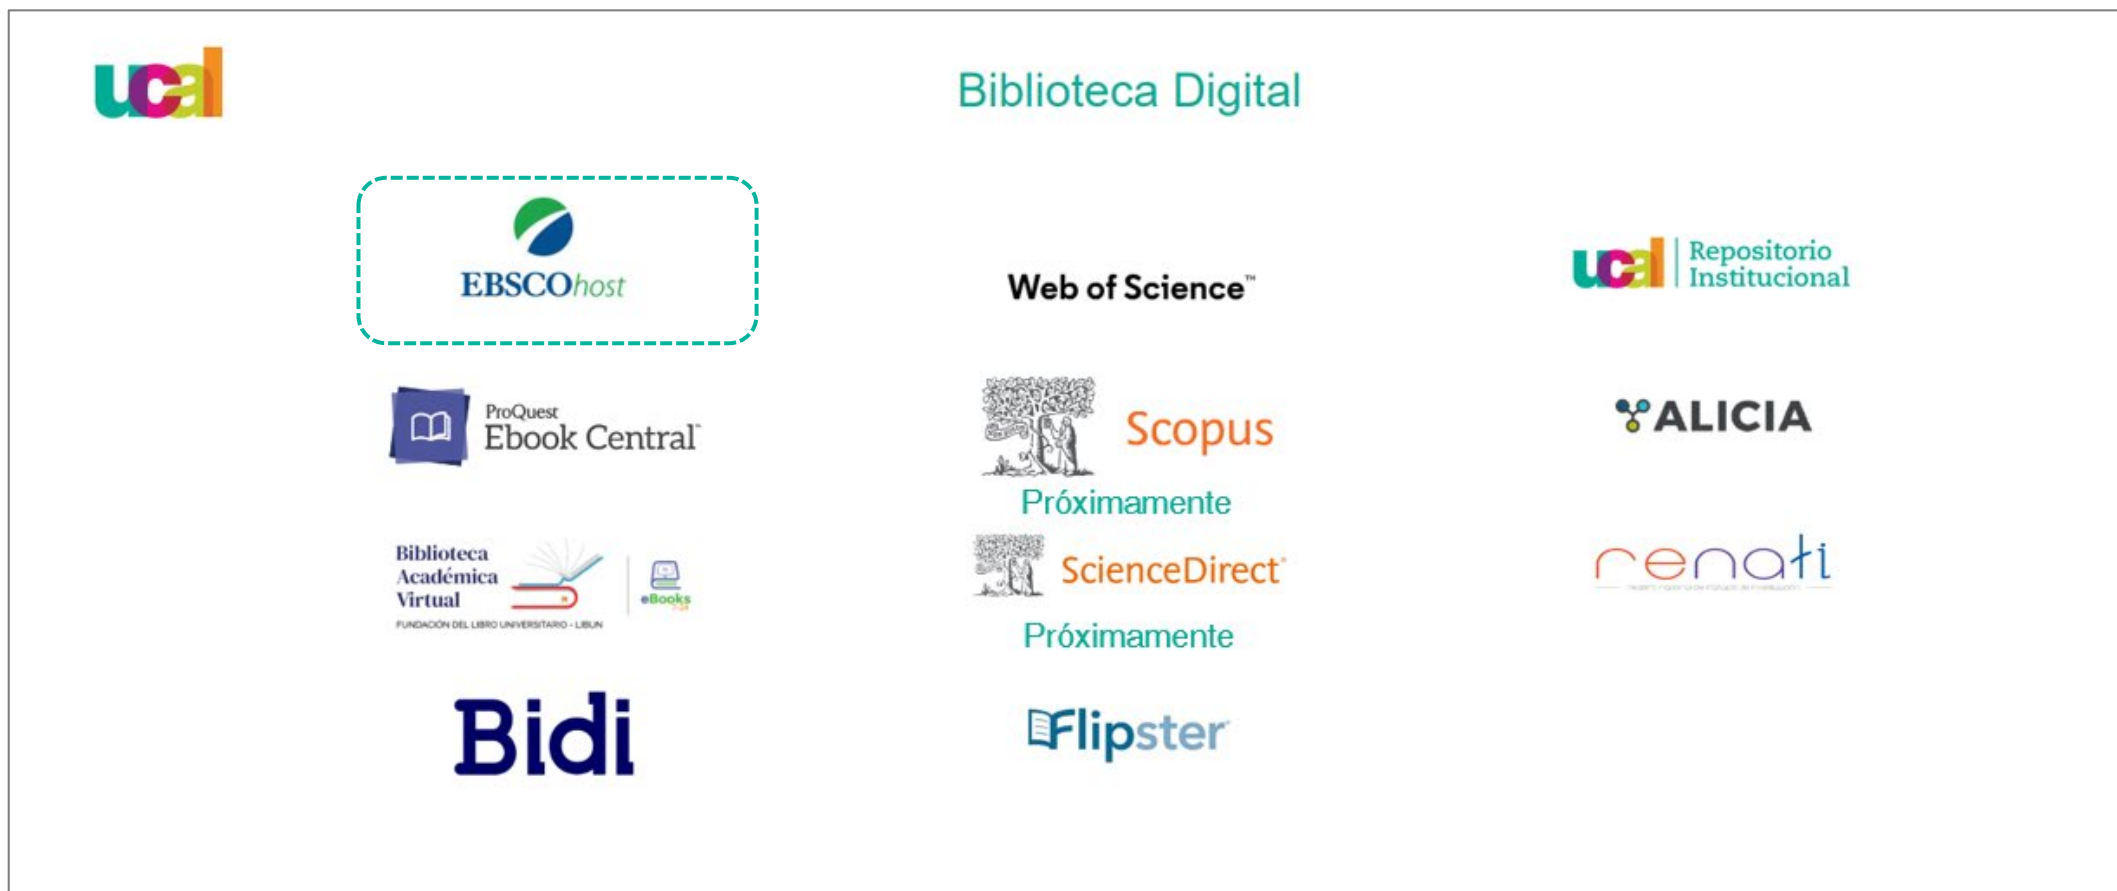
ucal

Biblioteca Digital

EBSCOhost

Web of Science™

ucal Repositorio Institucional

ProQuest Ebook Central™

Scopus

Próximamente

ALICIA

Biblioteca Académica Virtual

FUNDACIÓN DEL LIBRO UNIVERSITARIO - LIBUN

eBooks

ScienceDirect®

Próximamente

renati

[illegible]

Bidi

Flipster